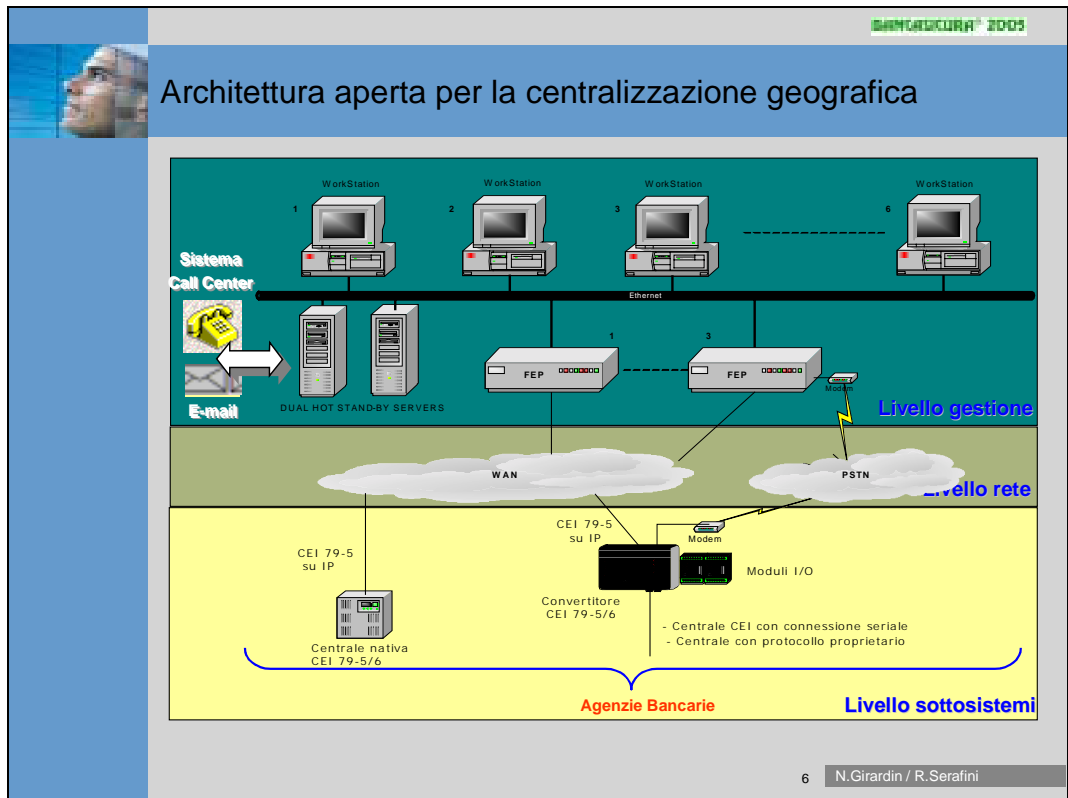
BANCASICURA® 2005

Architettura aperta per la centralizzazione geografica

WorkStation 1
WorkStation 2
WorkStation 3
WorkStation 6

Sistema Call Center

Ethernet

E-mail

DUAL HOT STAND-BY SERVERS

1 FEP
3 FEP

Modem

Livello gestione

WAN

PSTN

Livello rete

CEI 79-5 su IP

Modem

CEI 79-5 su IP

Moduli I/O

Convertitore CEI 79-5/6

- Centrale CEI con connessione seriale
- Centrale con protocollo proprietario

Centrale nativa CEI 79-5/6

Agenzie Bancarie

Livello sottosistemi

6 N.Girardin / R.Serafini